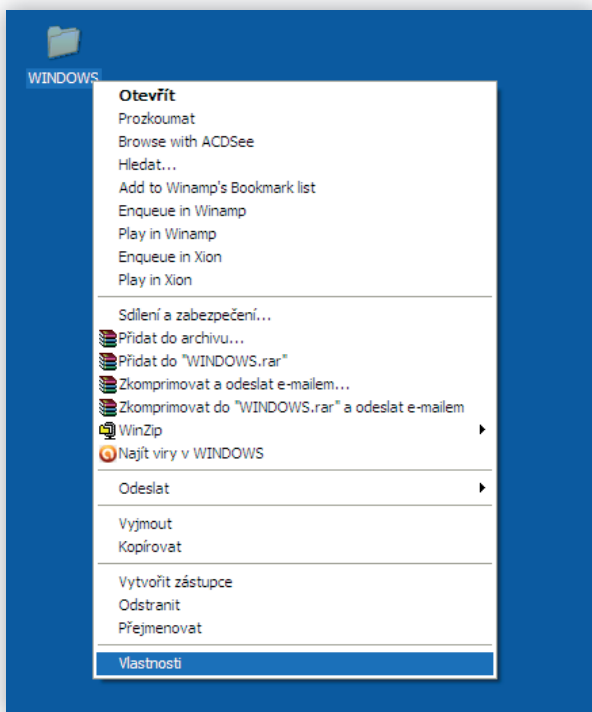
WINDOWS

Otevřít
Prozkoumat
Browse with ACDSee
Hledat...
Add to Winamp's Bookmark list
Enqueue in Winamp
Play in Winamp
Enqueue in Xion
Play in Xion

Sdílení a zabezpečení...
Přidat do archivu...
Přidat do "WINDOWS.rar"
Zkomprimovat a odeslat e-mailem...
Zkomprimovat do "WINDOWS.rar" a odeslat e-mailem
WinZip
Najít viry v WINDOWS

Odeslat

Vyjmout
Kopírovat

Vytvořit zástupce
Odstranit
Přejmenovat

Vlastnosti